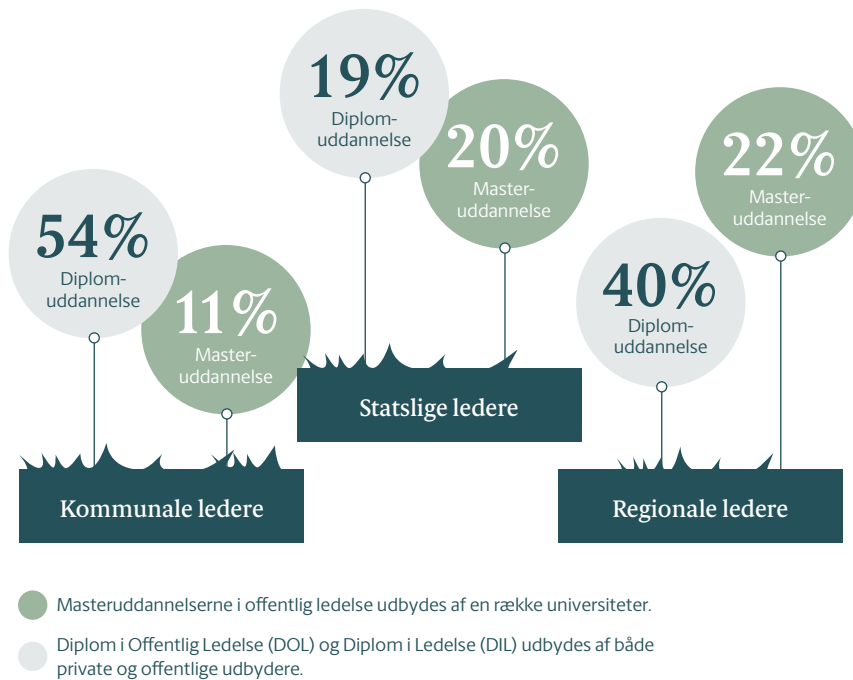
19%
Diplomuddannelse

20%
Masteruddannelse

22%
Masteruddannelse

54%
Diplomuddannelse

11%
Masteruddannelse

40%
Diplomuddannelse

Statslige ledere

Kommunale ledere

Regionale ledere

Masteruddannelserne i offentlig ledelse udbydes af en række universiteter.

Diplom i Offentlig Ledelse (DOL) og Diplom i Ledelse (DIL) udbydes af både private og offentlige udbydere.